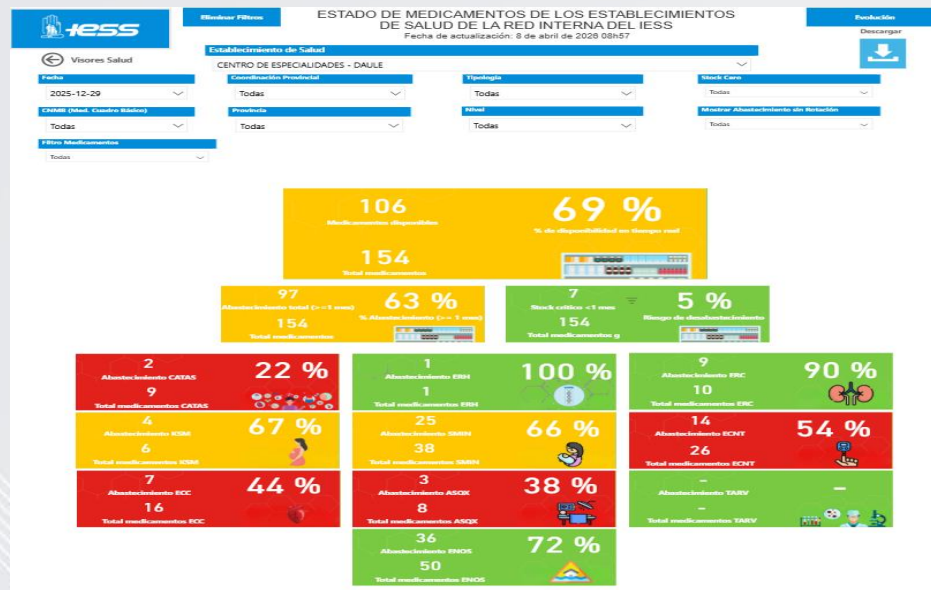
IESS

Eliminar Filtros

ESTADO DE MEDICAMENTOS DE LOS ESTABLECIMIENTOS DE SALUD DE LA RED INTERNA DEL IESS
Fecha de actualización: 8 de abril de 2026 08h57

Evolución

Descargar

Visores Salud

Establecimiento de Salud
CENTRO DE ESPECIALIDADES - DAULE

Fecha
2025-12-29

Coordinación Provincial
Todas

Tipología
Todas

Stock Caro
Todas

CNMB (Med. Cuadro Básico)
Todas

Provincia
Todas

Nivel
Todas

Mostrar Abastecimiento sin Relación
Todas

Filtro Medicamentos
Todas

106
Medicamentos disponibles

69 %
% de disponibilidad en tiempo real

154
Total medicamentos

97
Abastecimiento total (>=1 mes)

63 %
% Abastecimiento (>= 1 mes)

154
Total medicamentos

7
Stock crítico <1 mes

5 %
Riesgo de desabastecimiento

154
Total medicamentos g

2
Abastecimiento CATAS
22 %
9
Total medicamentos CATAS

1
Abastecimiento ERH
100 %
1
Total medicamentos ERH

9
Abastecimiento ERC
90 %
10
Total medicamentos ERC

4
Abastecimiento KSM
67 %
6
Total medicamentos KSM

25
Abastecimiento SMRN
66 %
38
Total medicamentos SMRN

14
Abastecimiento ECNT
54 %
26
Total medicamentos ECNT

7
Abastecimiento ECC
44 %
16
Total medicamentos ECC

3
Abastecimiento ASQX
38 %
8
Total medicamentos ASQX

-
Abastecimiento TARV
-
-
Total medicamentos TARV

36
Abastecimiento ENOS
72 %
50
Total medicamentos ENOS